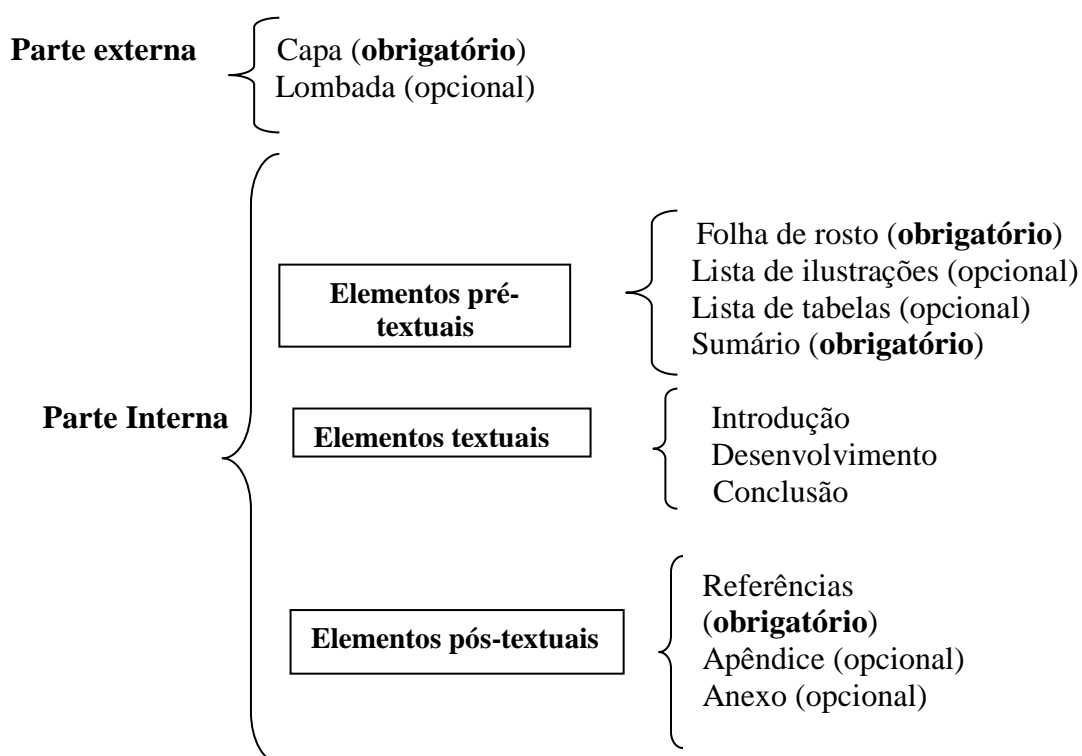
Parte externa

Capa (obrigatório)
Lombada (opcional)

Parte Interna

Elementos pré-textuais

Folha de rosto (obrigatório)
Lista de ilustrações (opcional)
Lista de tabelas (opcional)
Sumário (obrigatório)

Elementos textuais

Introdução
Desenvolvimento
Conclusão

Elementos pós-textuais

Referências (obrigatório)
Apêndice (opcional)
Anexo (opcional)